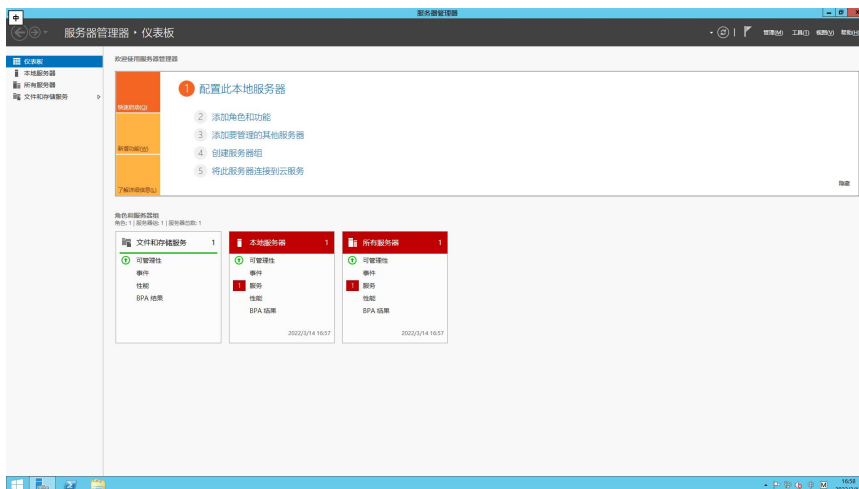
中

服务器管理器

服务器管理器 • 仪表板

管理(M) 工具(T) 视图(V) 帮助(H)

仪表板
本地服务器
所有服务器
文件和存储服务

欢迎使用服务器管理器

快速启动(Q)

新增功能(W)

了解详细信息(L)

1 配置此本地服务器

2 添加角色和功能

3 添加要管理的其他服务器

4 创建服务器组

5 将此服务器连接到云服务

隐藏

角色和服务器组
角色: 1 | 服务器组: 1 | 服务器总数: 1

| 文件和存储服务 1 | 本地服务器 1 | 所有服务器 1 |
|---|---|---|
| 可管理性 | 可管理性 | 可管理性 |
| 事件 | 事件 | 事件 |
| 性能 | 服务 | 服务 |
| BPA 结果 | 性能 | 性能 |
| | BPA 结果 | BPA 结果 |
| | 2022/3/14 16:57 | 2022/3/14 16:57 |

16:58